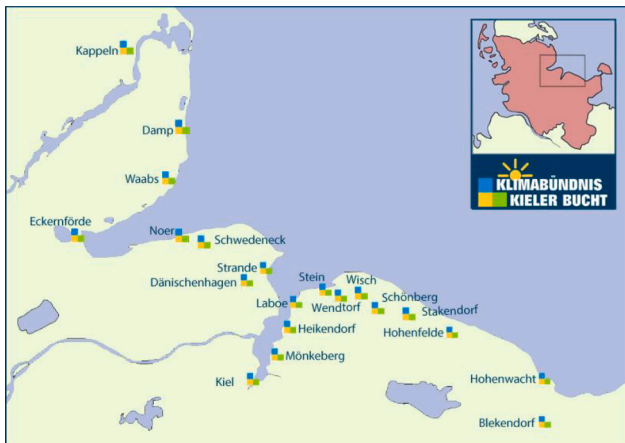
Kappeln
Damp
Waabs
Eckernförde
Noer
Schwedeneck
Strande
Dänischenhagen
Stein
Wisch
Laboe
Wendtorf
Schönberg
Stakendorf
Heikendorf
Hohenfelde
Mönkeberg
Kiel
Hohenwacht
Blekendorf
KLIMABÜNDNIS
KIELER BUCHT